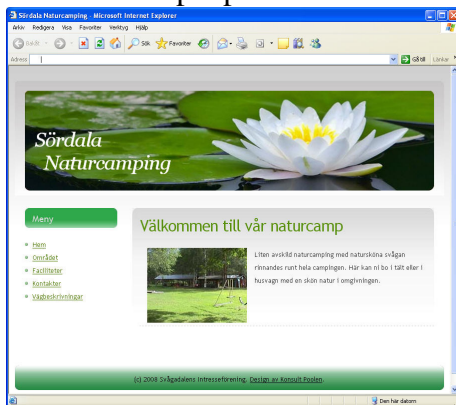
Sördala Naturcamping - Microsoft Internet Explorer

Arkiv Redigera Visa Favoriter Verktyg Hjälp

Bakåt Sök Favoriter

Adress Gå till Länkar

Sördala Naturcamping

Meny

Hem
Området
Faciliteter
Kontakter
Vägbeskrivningar

Välkommen till vår naturcamp

Liten avskild naturcamping med natursköna svågan rinnandes runt hela campingen. Här kan ni bo i tält eller i husvagn med en skön natur i omgivningen.

(c) 2008 Svågadalens Intresseförening. Design av Konsult Poolen.

Den här datorn